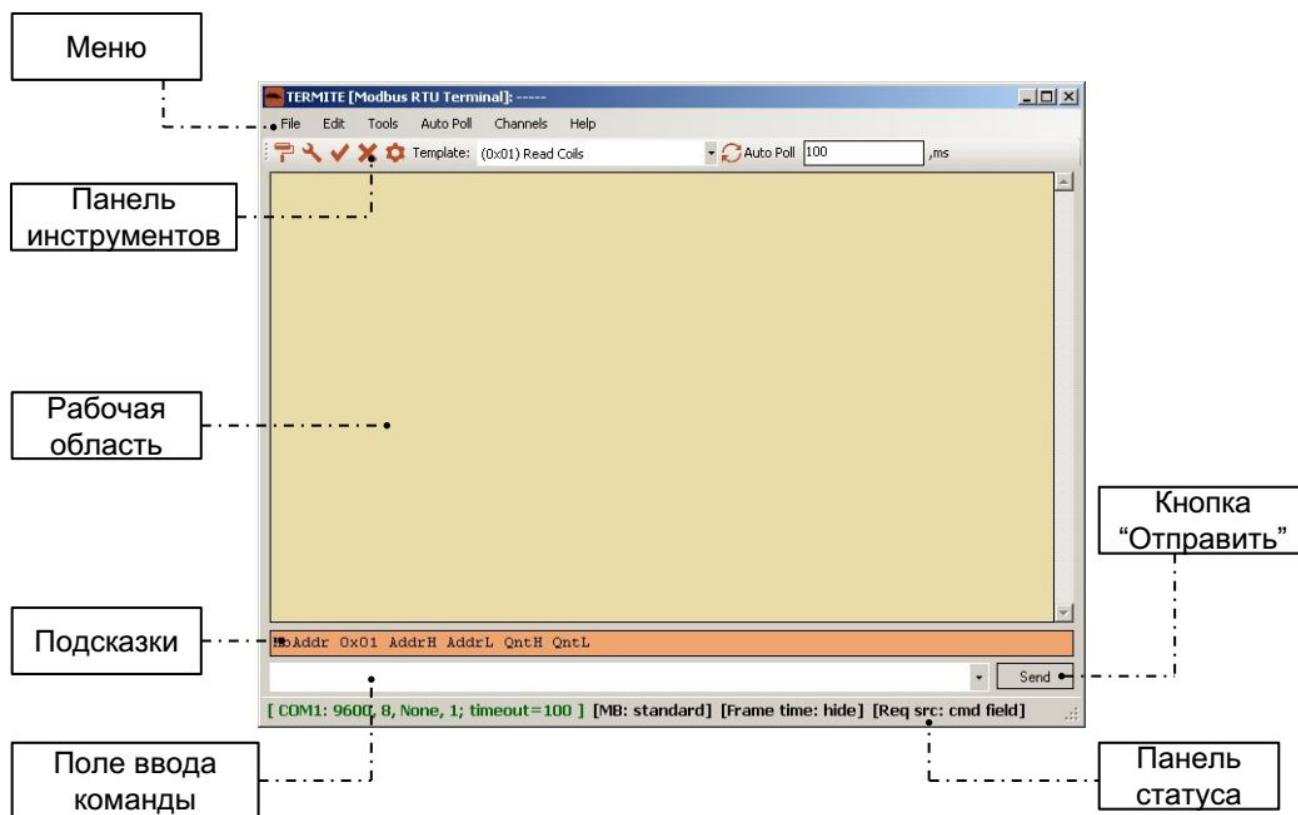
Меню

TERMITE [Modbus RTU Terminal]: -----

File Edit Tools Auto Poll Channels Help

Template: (0x01) Read Coils

Auto Poll 100 ,ms

Панель инструментов

Рабочая область

Кнопка “Отправить”

Подсказки

MbAddr 0x01 AddrH AddrL QntH QntL

Send

[ COM1: 9600, 8, None, 1; timeout=100 ] [MB: standard] [Frame time: hide] [Req src: cmd field]

Поле ввода команды

Панель статуса